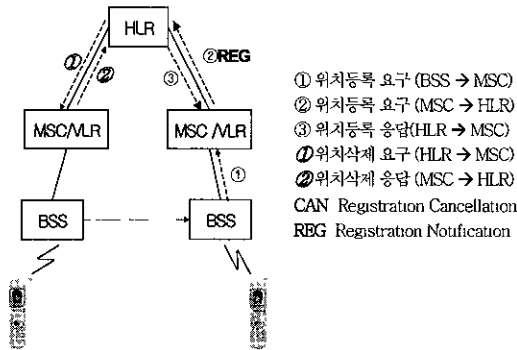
HLR

②REG

③

①

②

MSC/VLR

MSC /VLR

①

BSS

BSS

① 위치등록 요구 (BSS → MSC)
② 위치등록 요구 (MSC → HLR)
③ 위치등록 응답(HLR → MSC)
① 위치삭제 요구 (HLR → MSC)
② 위치삭제 응답 (MSC → HLR)
CAN Registration Cancellation
REG Registration Notification